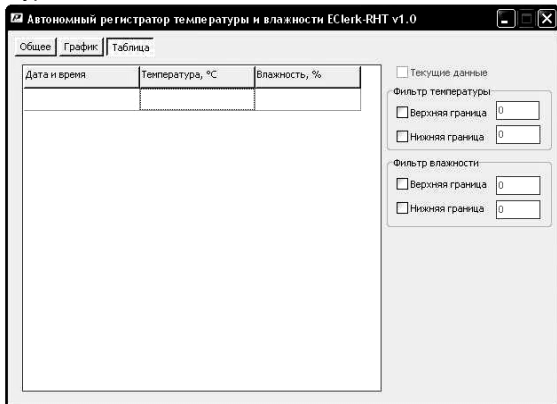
Автономный регистратор температуры и влажности EClerk-RHT v1.0

Общее | График | Таблица

| Дата и время | Температура, °C | Влажность, % |
|---|---|---|
| | | |

Текущие данные

Фильтр температуры
Верхняя граница 0
Нижняя граница 0

Фильтр влажности
Верхняя граница 0
Нижняя граница 0